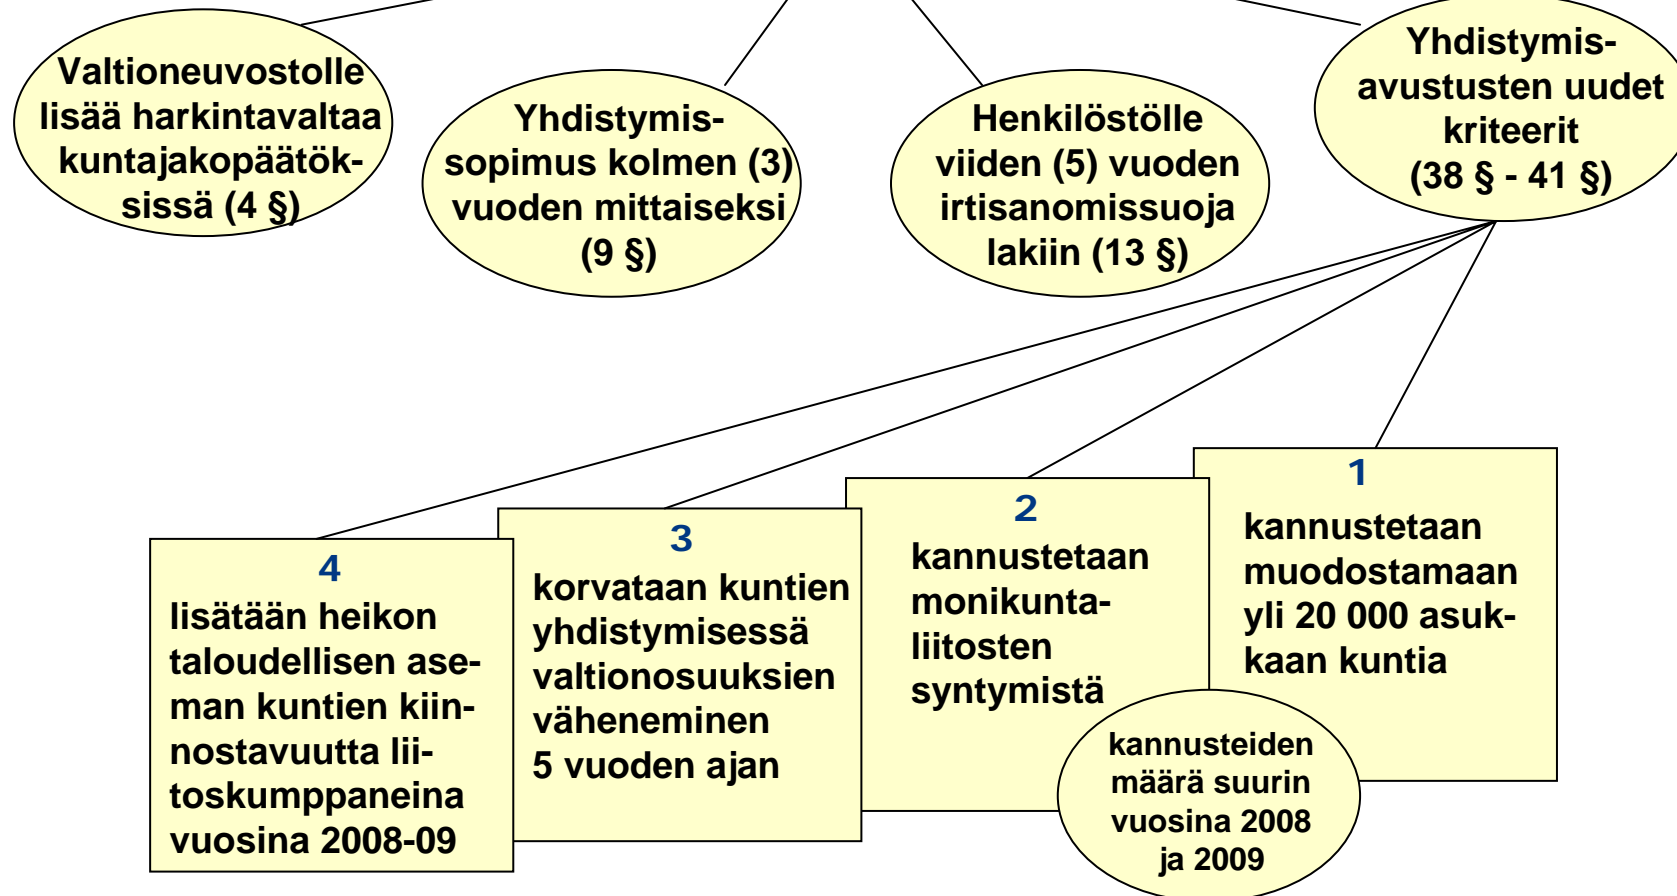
Valtioneuvostolle lisää harkintavaltaa kuntajakopäätöksissä (4 §)

Yhdistymissopimus kolmen (3) vuoden mittaiseksi (9 §)

Henkilöstölle viiden (5) vuoden irtisanomissuoja lakiin (13 §)

Yhdistymisavustusten uudet kriteerit (38 § - 41 §)

4
lisätään heikon taloudellisen aseman kuntien kiinnostavuutta liitoskumppaneina vuosina 2008-09

3
korvataan kuntien yhdistymisessä valtionosuuksien väheneminen 5 vuoden ajan

2
kannustetaan monikuntaliitosten syntymistä

1
kannustetaan muodostamaan yli 20 000 asukkaan kuntia

kannusteiden määrä suurin vuosina 2008 ja 2009